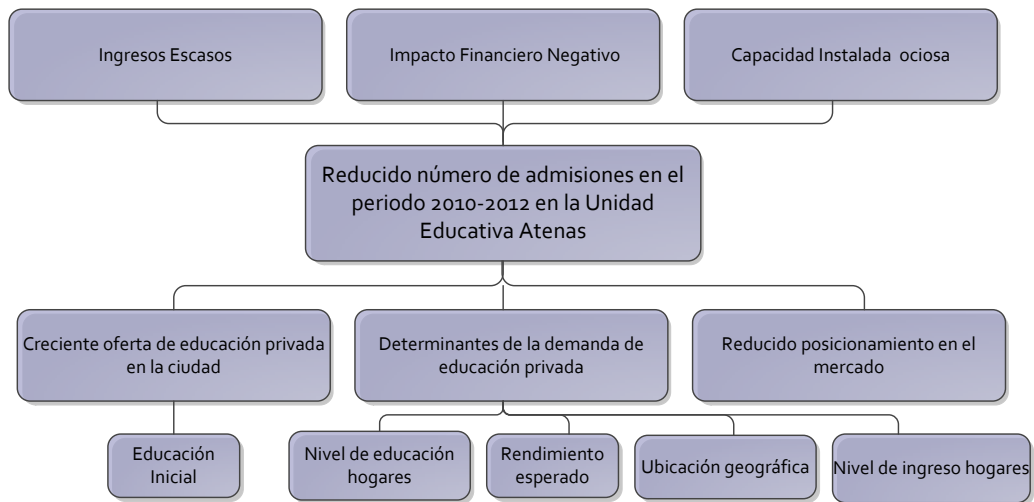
Ingresos Escasos

Impacto Financiero Negativo

Capacidad Instalada ociosa

Reducido número de admisiones en el periodo 2010-2012 en la Unidad Educativa Atenas

Creciente oferta de educación privada en la ciudad

Determinantes de la demanda de educación privada

Reducido posicionamiento en el mercado

Educación Inicial

Nivel de educación hogares

Rendimiento esperado

Ubicación geográfica

Nivel de ingreso hogares